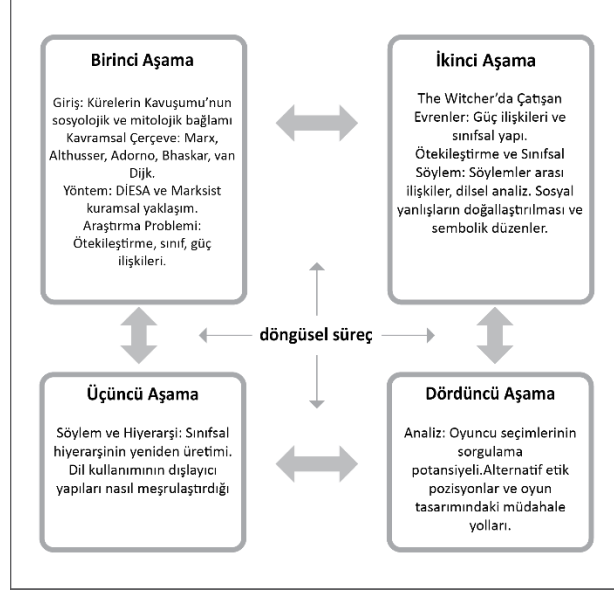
Birinci Aşama

Giriş: Kürelerin Kavuşumu'nun sosyolojik ve mitolojik bağlamı
Kavramsal Çerçeve: Marx, Althusser, Adorno, Bhaskar, van Dijk.
Yöntem: DİESA ve Marksist kuramsal yaklaşım.
Araştırma Problemi: Ötekileştirme, sınıf, güç ilişkileri.

İkinci Aşama

The Witcher'da Çatışan Evrenler: Güç ilişkileri ve sınıfsal yapı.
Ötekileştirme ve Sınıfsal Söylem: Söylemler arası ilişkiler, dilsel analiz. Sosyal yanlışların doğallaştırılması ve sembolik düzenler.

döngüsel süreç

Üçüncü Aşama

Söylem ve Hiyerarşi: Sınıfsal hiyerarşinin yeniden üretimi. Dil kullanımının dışlayıcı yapıları nasıl meşrulaştırdığı

Dördüncü Aşama

Analiz: Oyuncu seçimlerinin sorgulama potansiyeli.Alternatif etik pozisyonlar ve oyun tasarımındaki müdahale yolları.